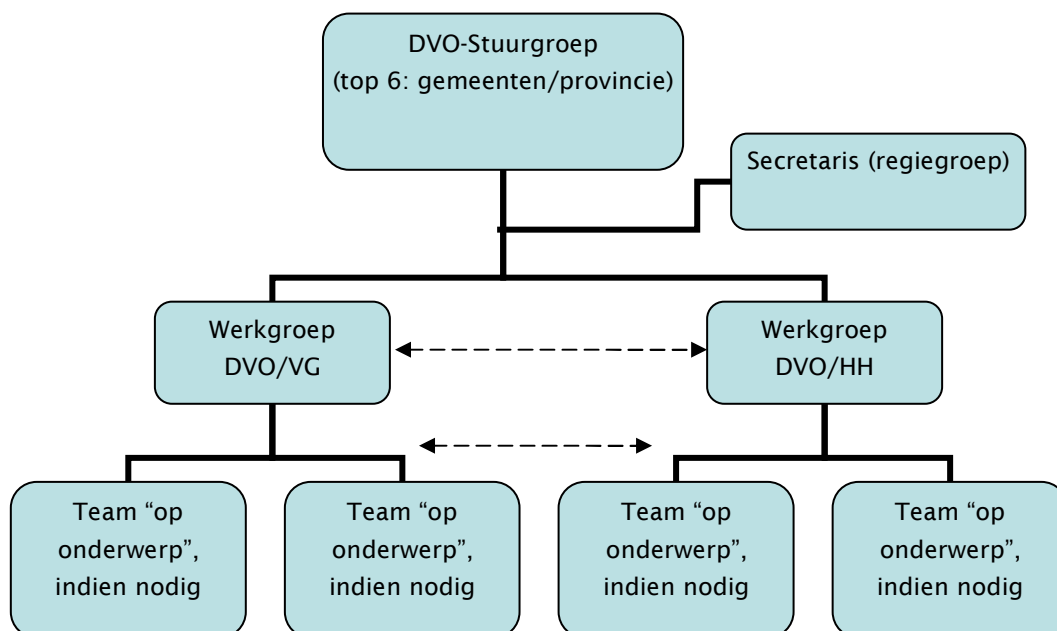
DVO-Stuurgroep
(top 6: gemeenten/provincie)

Secretaris (regiegroep)

Werkgroep
DVO/VG

Werkgroep
DVO/HH

Team “op onderwerp”, indien nodig

Team “op onderwerp”, indien nodig

Team “op onderwerp”, indien nodig

Team “op onderwerp”, indien nodig